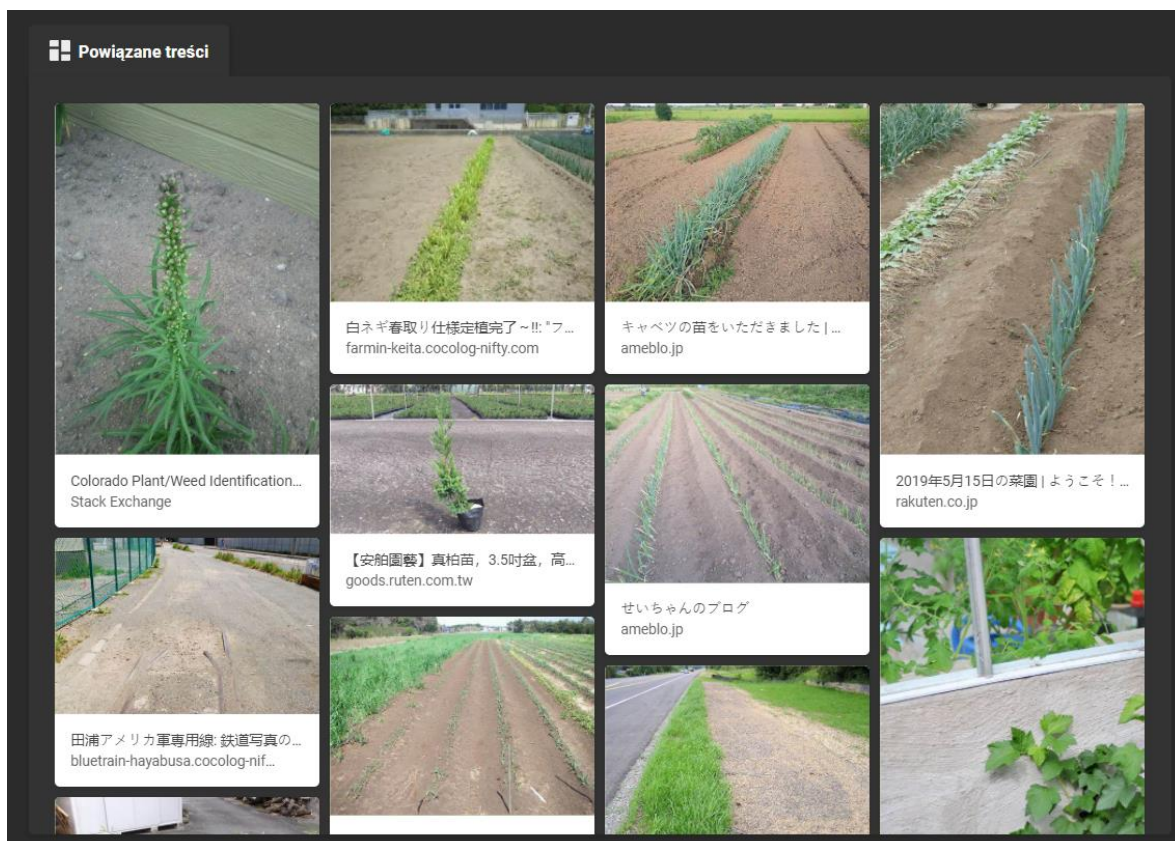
Powiązane treści

Colorado Plant/Weed Identification...
Stack Exchange

田浦アメリカ軍専用線: 鉄道写真の...
bluetrain-hayabusa.cocolog-nif...

白ネギ春取り仕様定植完了~!!: "フ...
farmin-keita.cocolog-nifty.com

【安船園藝】真柏苗，3.5吋盆，高...
goods.ruten.com.tw

キャベツの苗をいただきました | ...
ameblo.jp

せいちゃんのブログ
ameblo.jp

2019年5月15日の菜園 | ようこそ！...
rakuten.co.jp